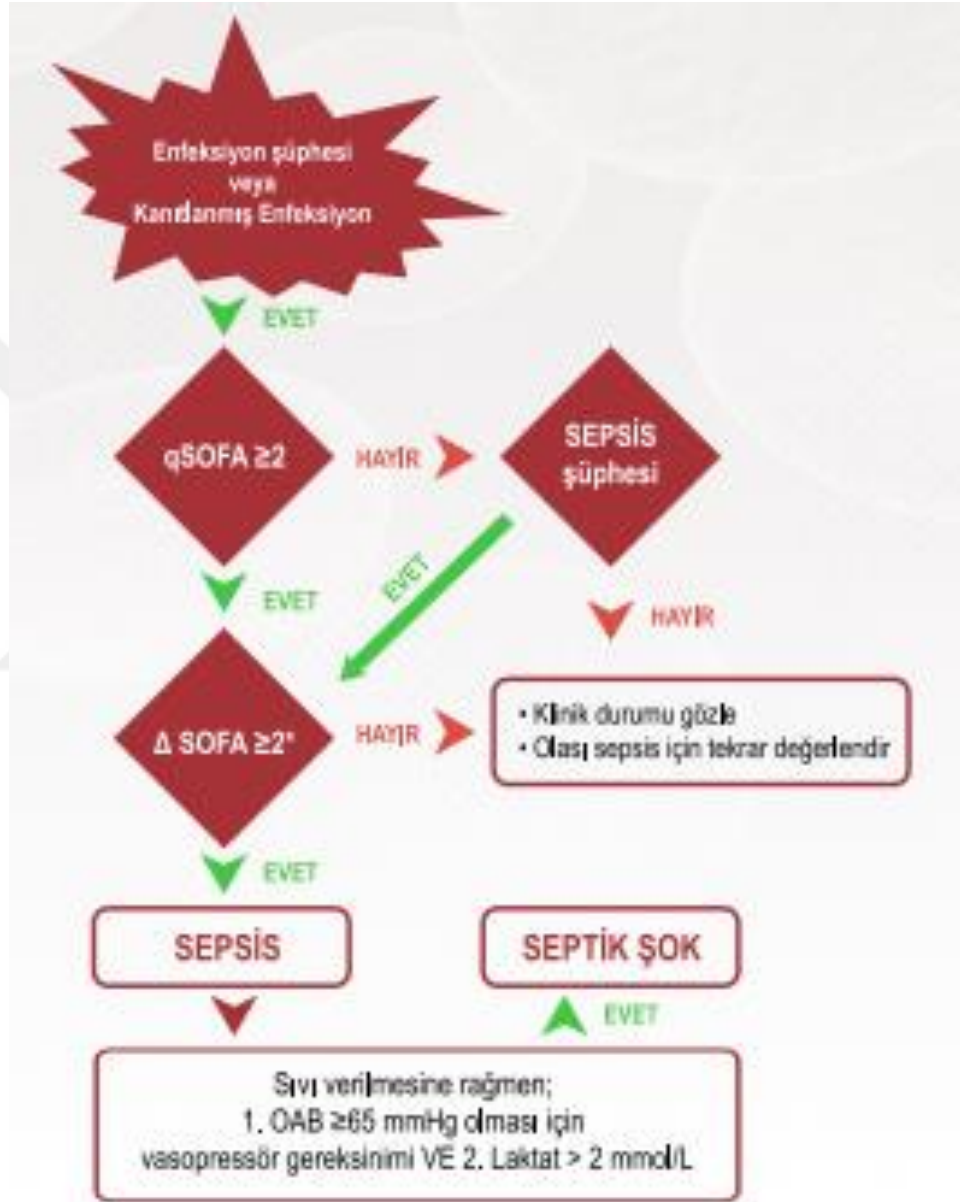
Enfeksiyon şüphesi
veya
Kanıtlanmış Enfeksiyon

EVET

qSOFA ≥2

HAYIR

SEPSİS şüphesi

EVET

EVET

HAYIR

Δ SOFA ≥2*

HAYIR

• Klinik durumu gözle
• Olası sepsis için tekrar değerlendir

EVET

SEPSİS

SEPTİK ŞOK

EVET

Sıvı verilmesine rağmen;
1. OAB ≥65 mmHg olması için vasopressör gereksinimi VE 2. Laktat > 2 mmol/L